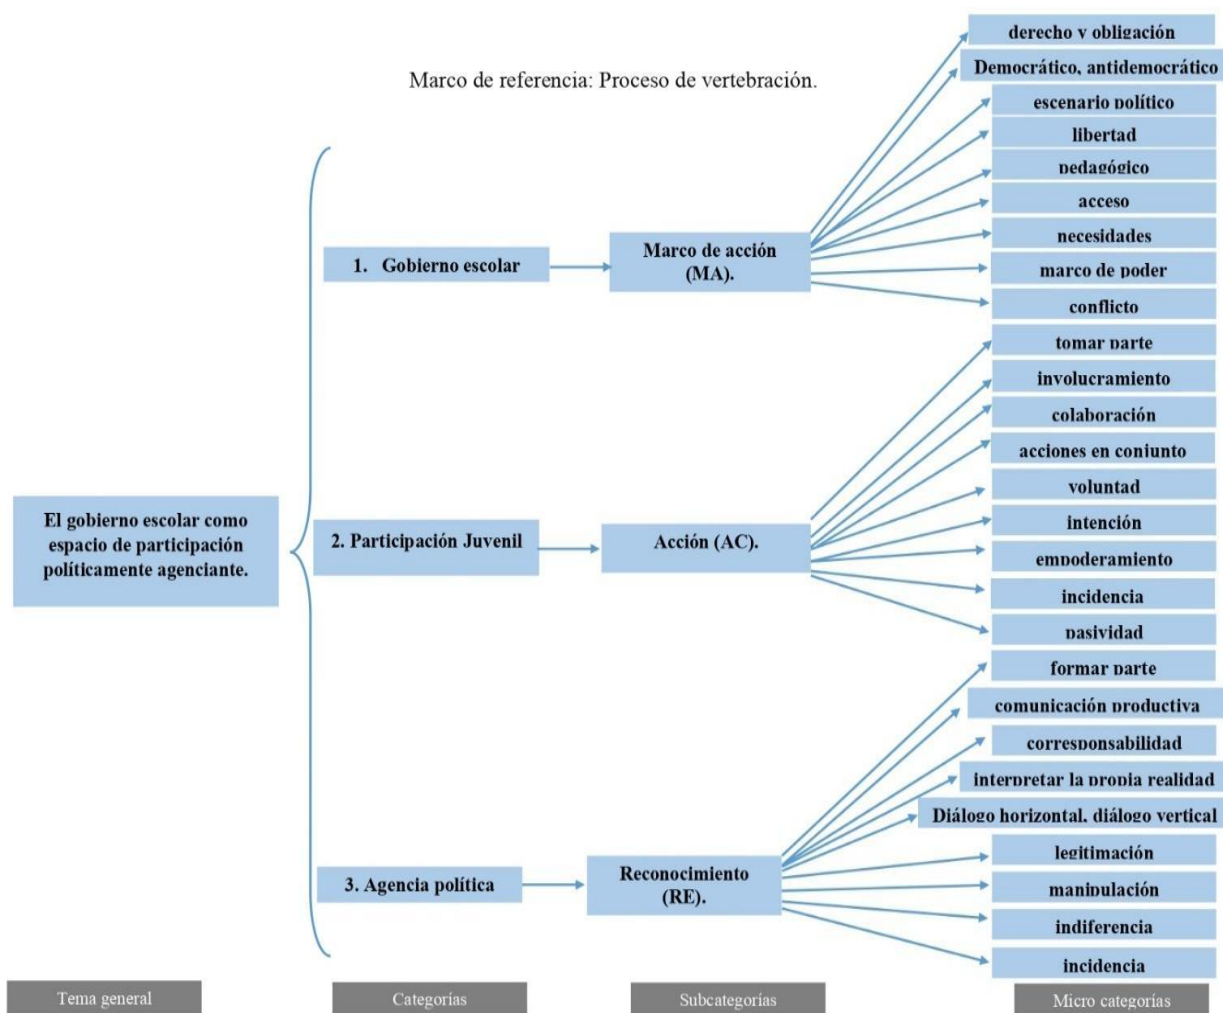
Marco de referencia: Proceso de vertebración.

El gobierno escolar como espacio de participación políticamente agenciante.

1. Gobierno escolar

Marco de acción (MA).

derecho y obligación
Democrático, antidemocrático
escenario político
libertad
pedagógico
acceso
necesidades
marco de poder
conflicto

2. Participación Juvenil

Acción (AC).

tomar parte
involucramiento
colaboración
acciones en conjunto
voluntad
intención
empoderamiento
incidencia
pasividad

3. Agencia política

Reconocimiento (RE).

formar parte
comunicación productiva
corresponsabilidad
interpretar la propia realidad
Diálogo horizontal, diálogo vertical
legitimación
manipulación
indiferencia
incidencia

Tema general
Categorías
Subcategorías
Micro categorías